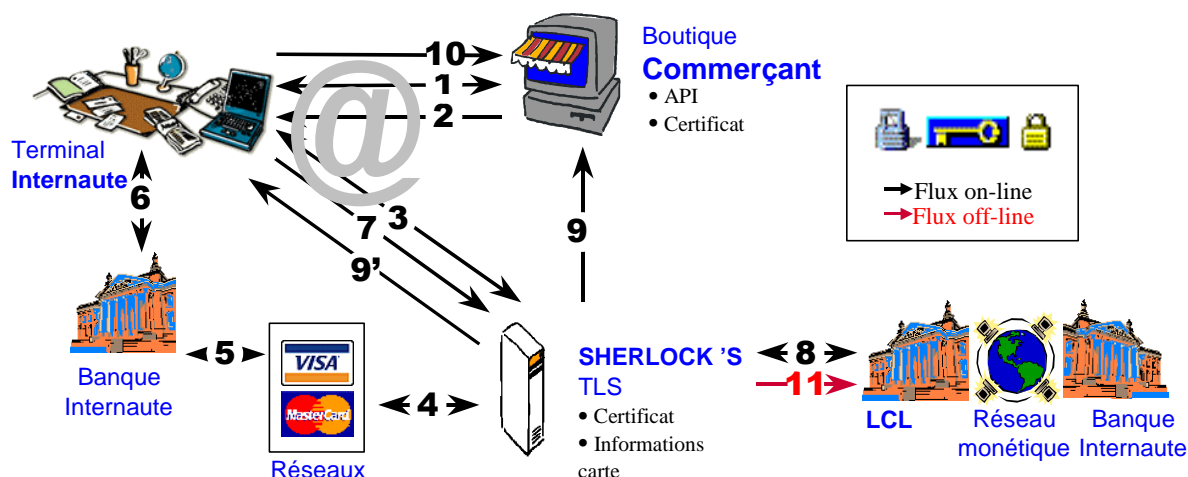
10
1
2
Boutique
Commerçant
• API
• Certificat

Flux on-line
Flux off-line

Terminal
Internaute

@

6
7
3
9'
9

Banque
Internaute

5
VISA
MasterCard
Réseaux

4

SHERLOCK 'S
TLS
• Certificat
• Informations carte

8
11

LCL
Réseau monétique
Banque
Internaute